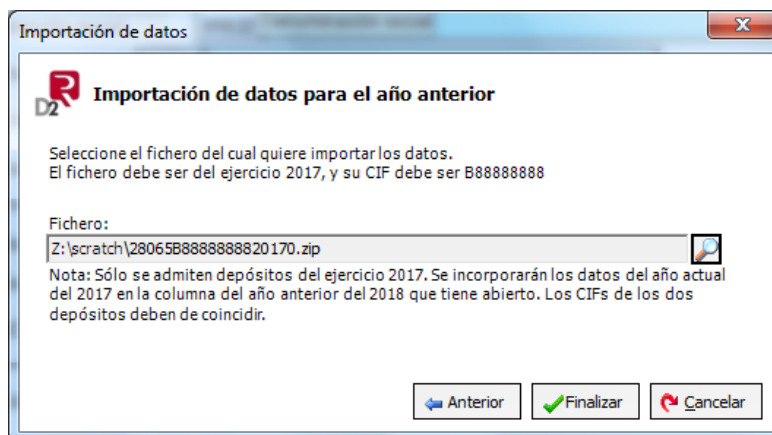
Importación de datos

X

D2

Importación de datos para el año anterior

Seleccione el fichero del cual quiere importar los datos.
El fichero debe ser del ejercicio 2017, y su CIF debe ser B88888888

Fichero:

Z:\scratch\28065B8888888820170.zip

Nota: Sólo se admiten depósitos del ejercicio 2017. Se incorporarán los datos del año actual del 2017 en la columna del año anterior del 2018 que tiene abierto. Los CIFs de los dos depósitos deben de coincidir.

Anterior

Finalizar

Cancelar